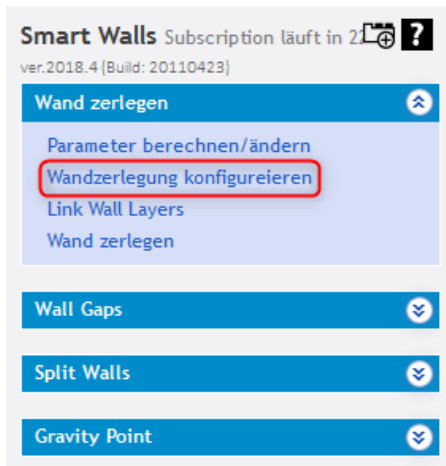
Smart Walls Subscription läuft in 2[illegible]
ver.2018.4 (Build: 20110423)

Wand zerlegen

Parameter berechnen/ändern
Wandzerlegung konfigureieren
Link Wall Layers
Wand zerlegen

Wall Gaps

Split Walls

Gravity Point